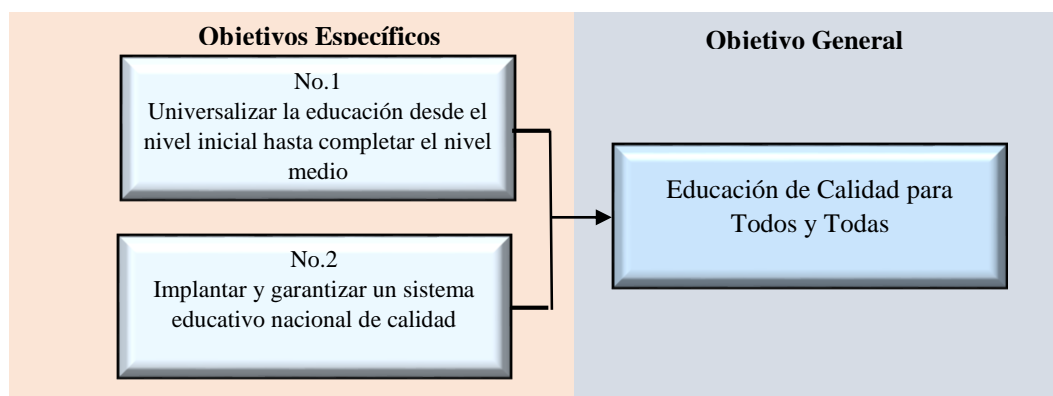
Objetivos Específicos

No.1
Universalizar la educación desde el nivel inicial hasta completar el nivel medio

No.2
Implantar y garantizar un sistema educativo nacional de calidad

Objetivo General

Educación de Calidad para Todos y Todas